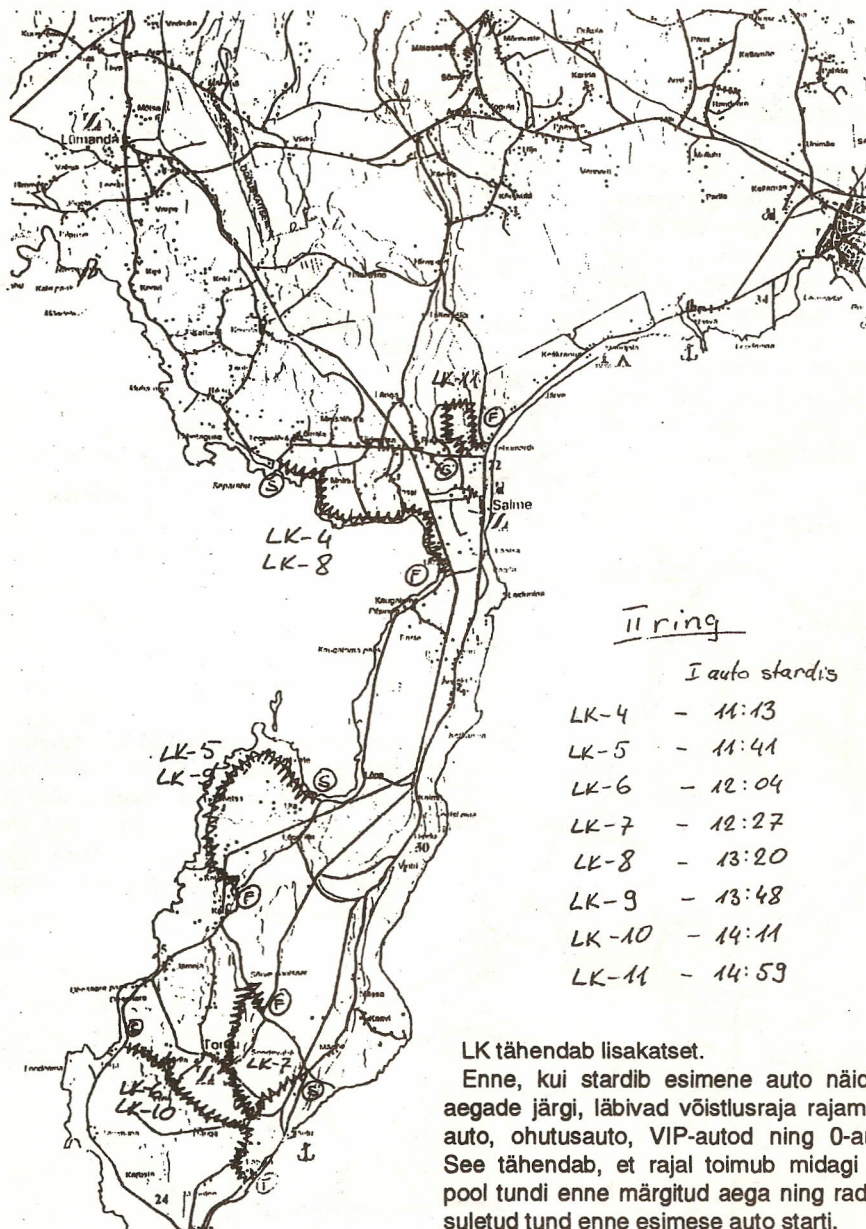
Lümanda

LK-11

Salme

LK-4
LK-8

II ring

I auto stardis

LK-4 - 11:13
LK-5 - 11:41
LK-6 - 12:04
LK-7 - 12:27
LK-8 - 13:20
LK-9 - 13:48
LK-10 - 14:11
LK-11 - 14:59

LK-5
LK-9

Torgu

LK-7

LK-6
LK-10

LK tähendab lisakatset.

Enne, kui stardib esimene auto näid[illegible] aegade järgi, läbivad võistlusraja rajam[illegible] auto, ohutusauto, VIP-autod ning 0-au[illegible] See tähendab, et rajal toimub midagi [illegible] pool tundi enne märgitud aega ning rad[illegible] suletud tund enne esimese auto starti.